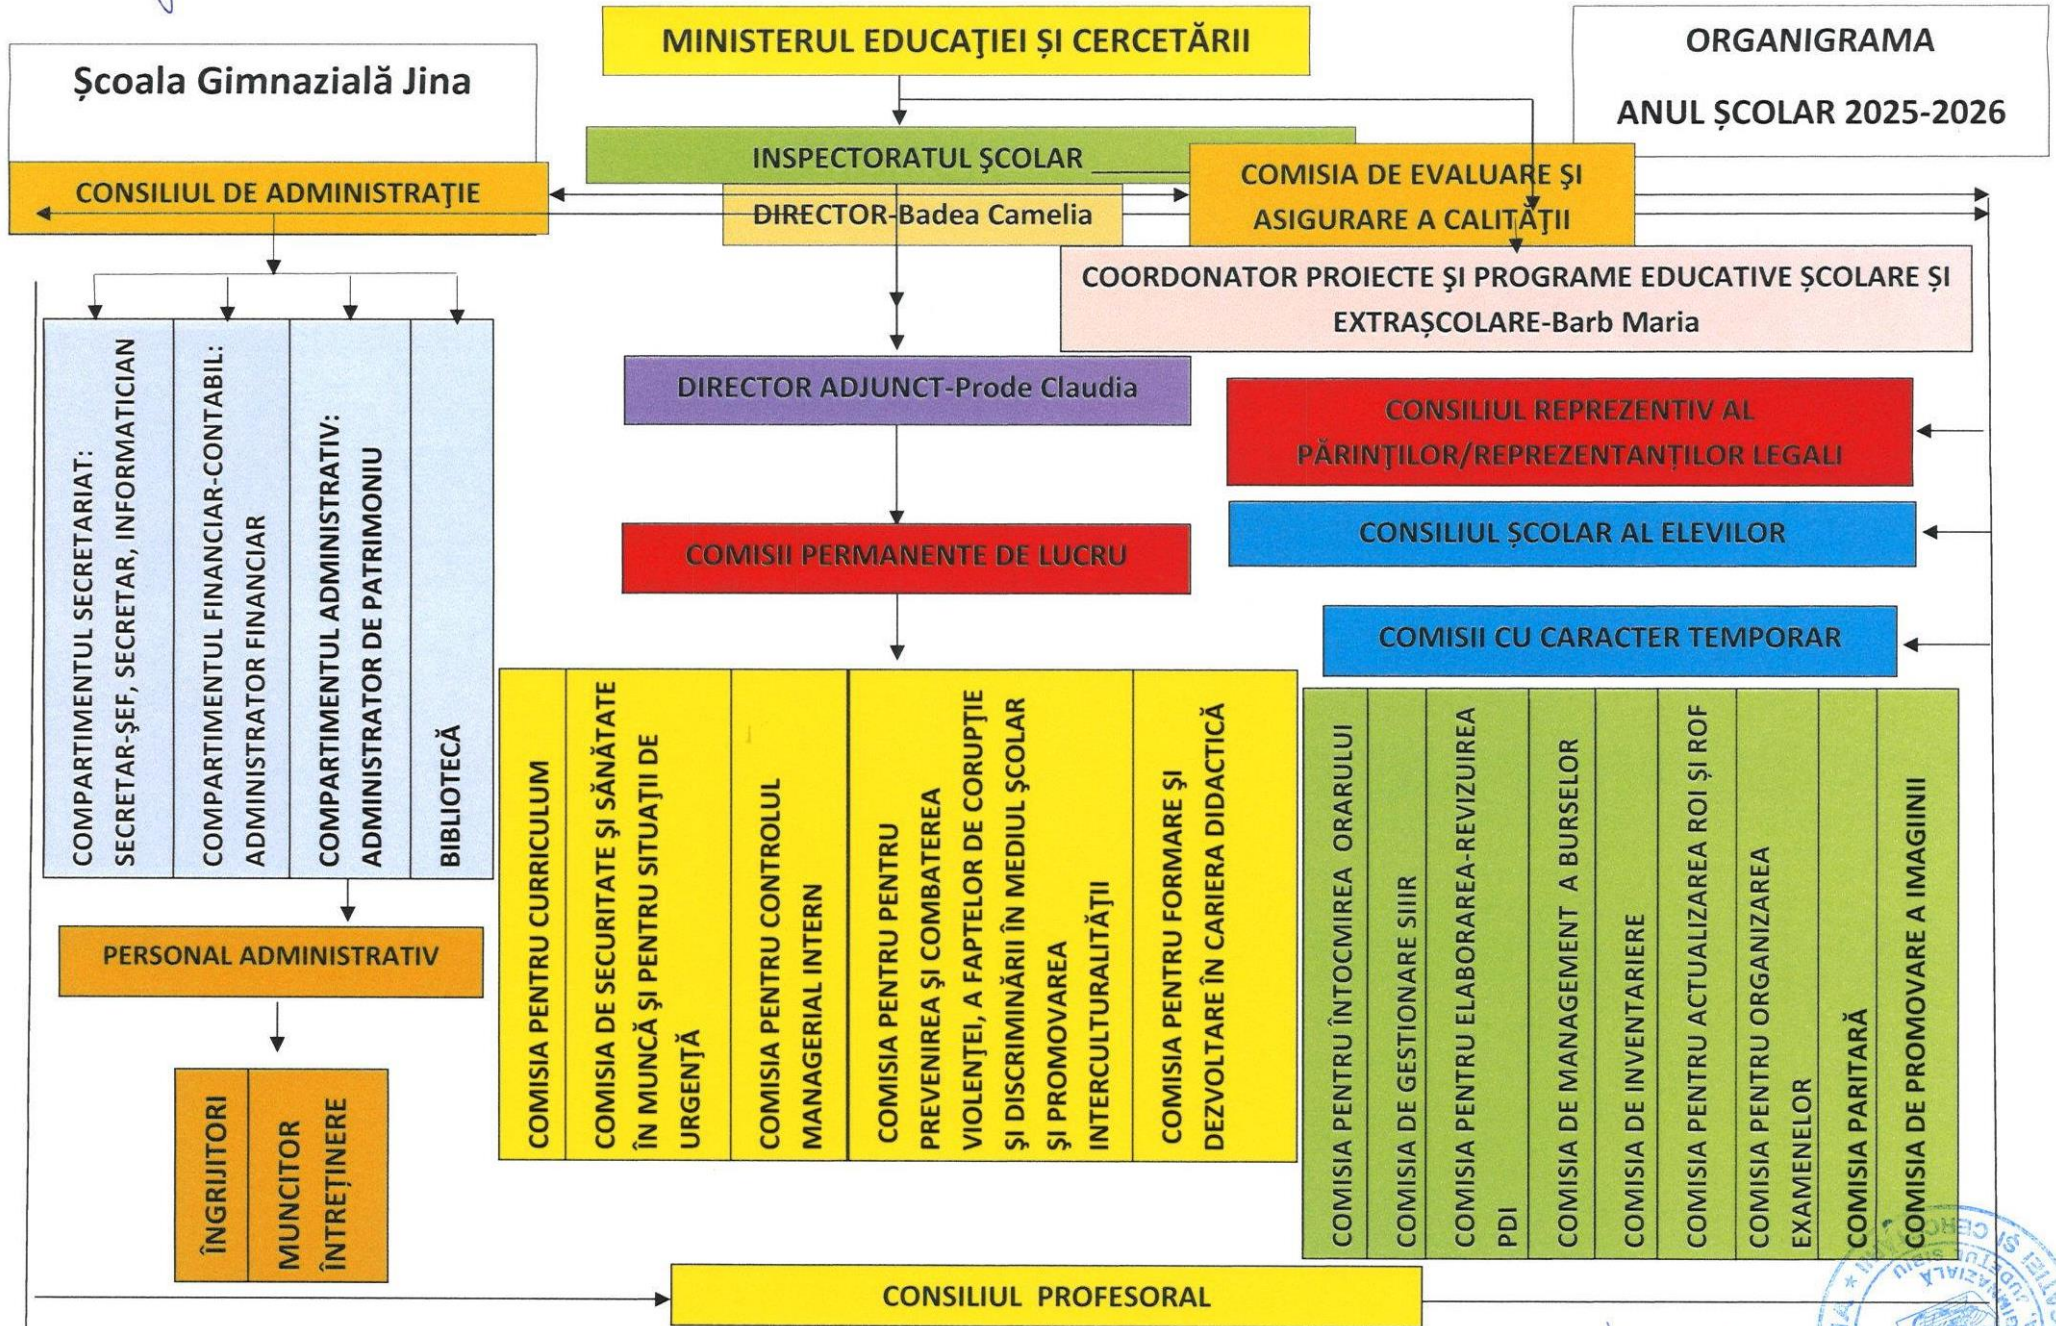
Școala Gimnazială Jina

MINISTERUL EDUCAȚIEI ȘI CERCETĂRII

ORGANIGRAMA

ANUL ȘCOLAR 2025-2026

INSPECTORATUL ȘCOLAR

CONSILIUL DE ADMINISTRAȚIE

DIRECTOR-Badea Camelia

COMISIA DE EVALUARE ȘI ASIGURARE A CALITĂȚII

COORDONATOR PROIECTE ŞI PROGRAME EDUCATIVE ȘCOLARE ŞI EXTRAȘCOLARE-Barb Maria

COMPARTIMENTUL SECRETARIAT: SECRETAR-ŞEF, SECRETAR, INFORMATICIAN

COMPARTIMENTUL FINANCIAR-CONTABIL: ADMINISTRATOR FINANCIAR

COMPARTIMENTUL ADMINISTRATIV: ADMINISTRATOR DE PATRIMONIU

BIBLIOTECĂ

DIRECTOR ADJUNCT-Prode Claudia

CONSILIUL REPREZENTIV AL PĂRINȚILOR/REPREZENTANȚILOR LEGALI

CONSILIUL ȘCOLAR AL ELEVILOR

COMISII PERMANENTE DE LUCRU

COMISII CU CARACTER TEMPORAR

PERSONAL ADMINISTRATIV

ÎNGRIJITORI

MUNCITOR ÎNTREȚINERE

COMISIA PENTRU CURRICULUM

COMISIA DE SECURITATE ȘI SĂNĂTATE ÎN MUNCĂ ȘI PENTRU SITUAȚII DE URGENȚĂ

COMISIA PENTRU CONTROLUL MANAGERIAL INTERN

COMISIA PENTRU PENTRU PREVENIREA ŞI COMBATEREA VIOLENȚEI, A FAPTELOR DE CORUPȚIE ȘI DISCRIMINĂRII ÎN MEDIUL ŞCOLAR ȘI PROMOVAREA INTERCULTURALITĂȚII

COMISIA PENTRU FORMARE ȘI DEZVOLTARE ÎN CARIERA DIDACTICĂ

COMISIA PENTRU ÎNTOCMIREA ORARULUI

COMISIA DE GESTIONARE SIIIR

COMISIA PENTRU ELABORAREA-REVIZUIREA PDI

COMISIA DE MANAGEMENT A BURSELOR

COMISIA DE INVENTARIERE

COMISIA PENTRU ACTUALIZAREA ROI ȘI ROF

COMISIA PENTRU ORGANIZAREA EXAMENELOR

COMISIA PARITARĂ

COMISIA DE PROMOVARE A IMAGINII

CONSILIUL PROFESORAL